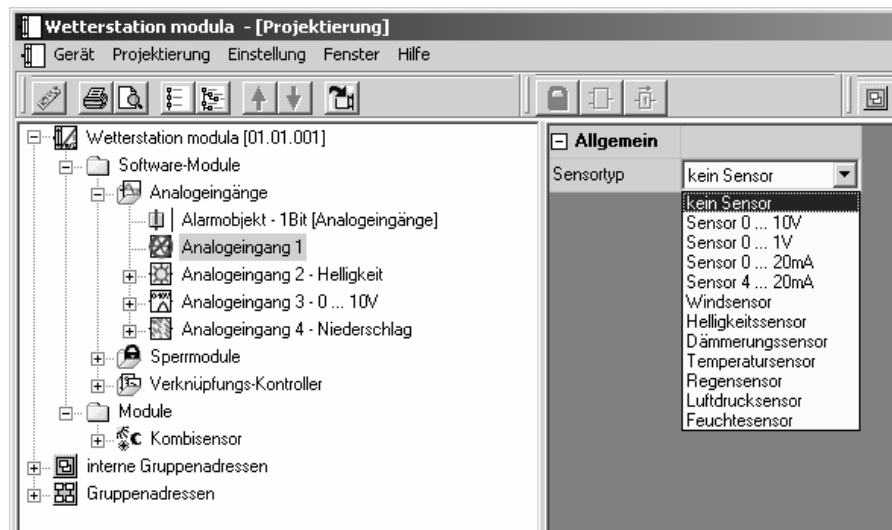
Wetterstation modula - [Projektierung]

Gerät Projektierung Einstellung Fenster Hilfe

Wetterstation modula [01.01.001]
Software-Module
Analogeingänge
Alarmobjekt - 1Bit [Analogeingänge]
Analogeingang 1
Analogeingang 2 - Helligkeit
Analogeingang 3 - 0 ... 10V
Analogeingang 4 - Niederschlag
Sperrmodule
Verknüpfungs-Kontroller
Module
Kombisensor
interne Gruppenadressen
Gruppenadressen

Allgemein

| Sensortyp | kein Sensor |
|---|---|

kein Sensor
Sensor 0 ... 10V
Sensor 0 ... 1V
Sensor 0 ... 20mA
Sensor 4 ... 20mA
Windsensor
Helligkeitssensor
Dämmerungssensor
Temperatursensor
Regensensor
Luftdrucksensor
Feuchtesensor